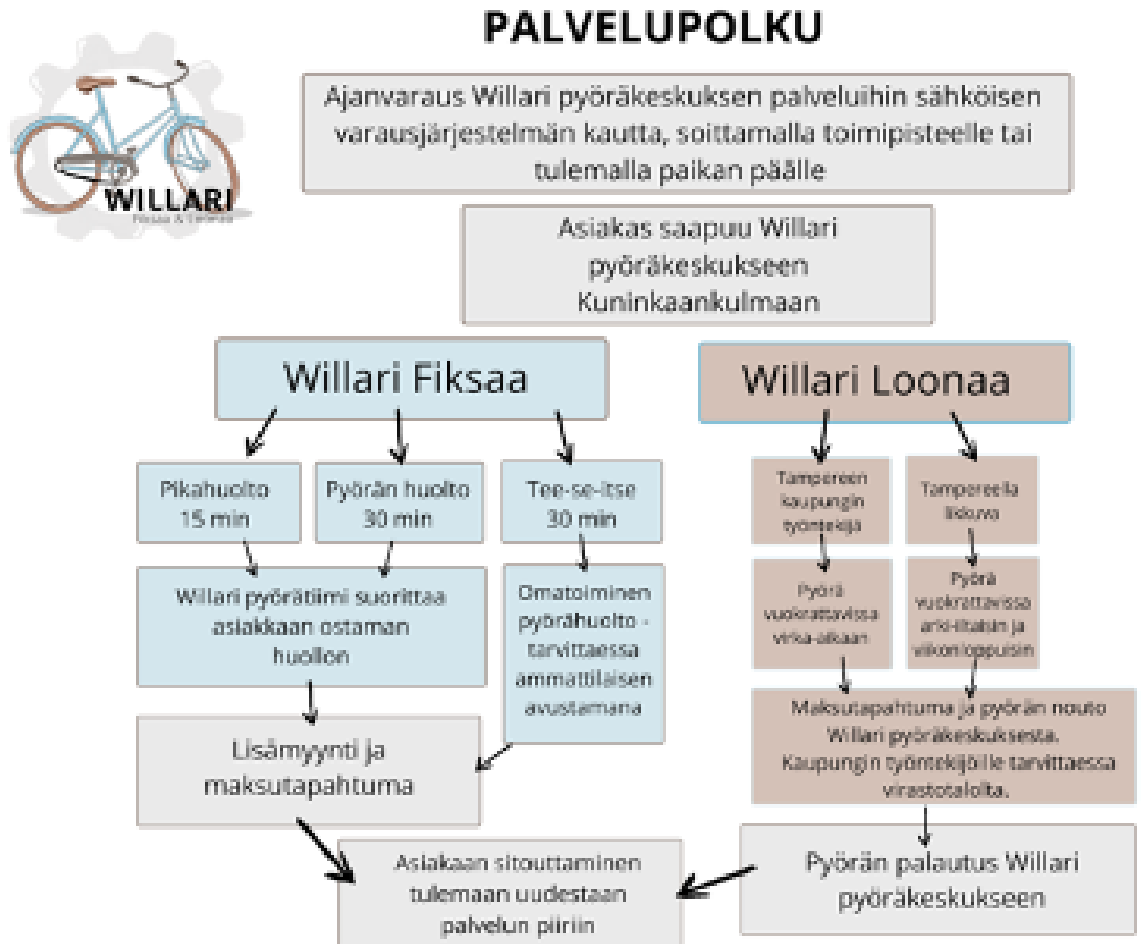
PALVELUPOLKU

WILLARI
Fiksaa & Loonaa

Ajanvaraus Willari pyöräkeskuksen palveluihin sähköisen varausjärjestelmän kautta, soittamalla toimipisteelle tai tulemalla paikan päälle

Asiakas saapuu Willari pyöräkeskukseen Kuninkaankulmaan

Willari Fiksaa

Pikahuolto 15 min

Pyörän huolto 30 min

Tee-se-itse 30 min

Willari pyörätiimi suorittaa asiakkaan ostaman huollon

Omatoiminen pyörähuolto - tarvittaessa ammattilaisen avustamana

Lisämyynti ja maksutapahtuma

Willari Loonaa

Tampereen kaupungin työntekijä

Tampereella lisiuva

Pyörä vuokrattavissa virka-aikaan

Pyörä vuokrattavissa arki-iltaisin ja viikonloppuisin

Maksutapahtuma ja pyörän nouto Willari pyöräkeskuksesta. Kaupungin työntekijöille tarvittaessa virastotalolta.

Pyörän palautus Willari pyöräkeskukseen

Asiakaan sitouttaminen tulemaan uudestaan palvelun piiriin